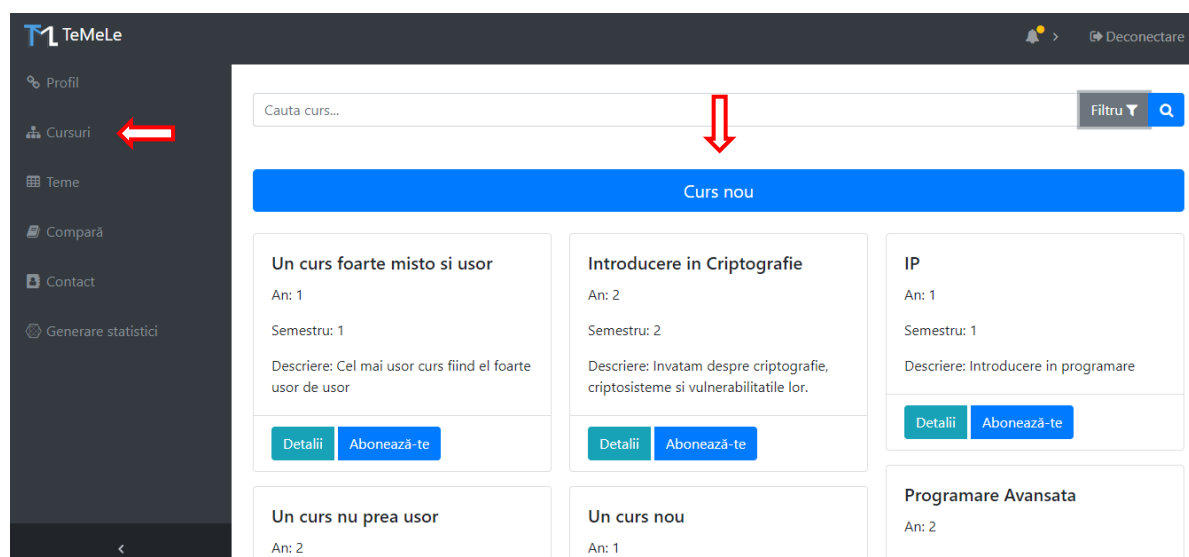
TeMeLe

Deconectare

Profil

Cursuri

Teme

Compară

Contact

Generare statistici

Cauta curs...

Filtru

Curs nou

Un curs foarte misto si usor

An: 1

Semestru: 1

Descriere: Cel mai usor curs fiind el foarte usor de usor

Detalii Abonează-te

Introducere in Criptografie

An: 2

Semestru: 2

Descriere: Invatam despre criptografie, criptosisteme si vulnerabilitatile lor.

Detalii Abonează-te

IP

An: 1

Semestru: 1

Descriere: Introducere in programare

Detalii Abonează-te

Un curs nu prea usor

An: 2

Un curs nou

An: 1

Programare Avansata

An: 2